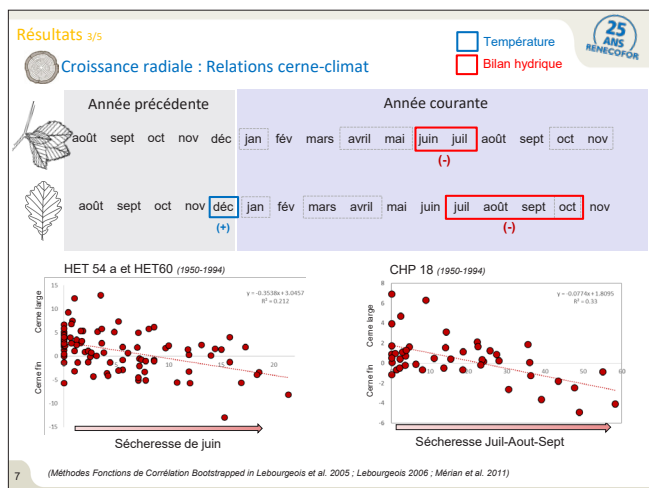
Résultats 3/5

Croissance radiale : Relations cerne-climat

Température

Bilan hydrique

25 ANS RENECOFOR

Année précédente

Année courante

août sept oct nov déc jan fév mars avril mai juin juil août sept oct nov

(-)

août sept oct nov déc jan fév mars avril mai juin juil août sept oct nov

(+)

(-)

HET 54 a et HET60 (1950-1994)

y = -0.3538x + 3.0457
R² = 0.212

Cerne large

Cerne fin

15
10
5
0
-5
-10
-15

10
15
20

Sécheresse de juin

CHP 18 (1950-1994)

y = -0.0774x + 1.8095
R² = 0.33

Cerne large

Cerne fin

8
6
4
2
0
-2
-4
-6

10
20
30
40
50
60

Sécheresse Juil-Aout-Sept

7

(Méthodes Fonctions de Corrélation Bootstrapped in Lebourgeois et al. 2005 ; Lebourgeois 2006 ; Mérian et al. 2011)